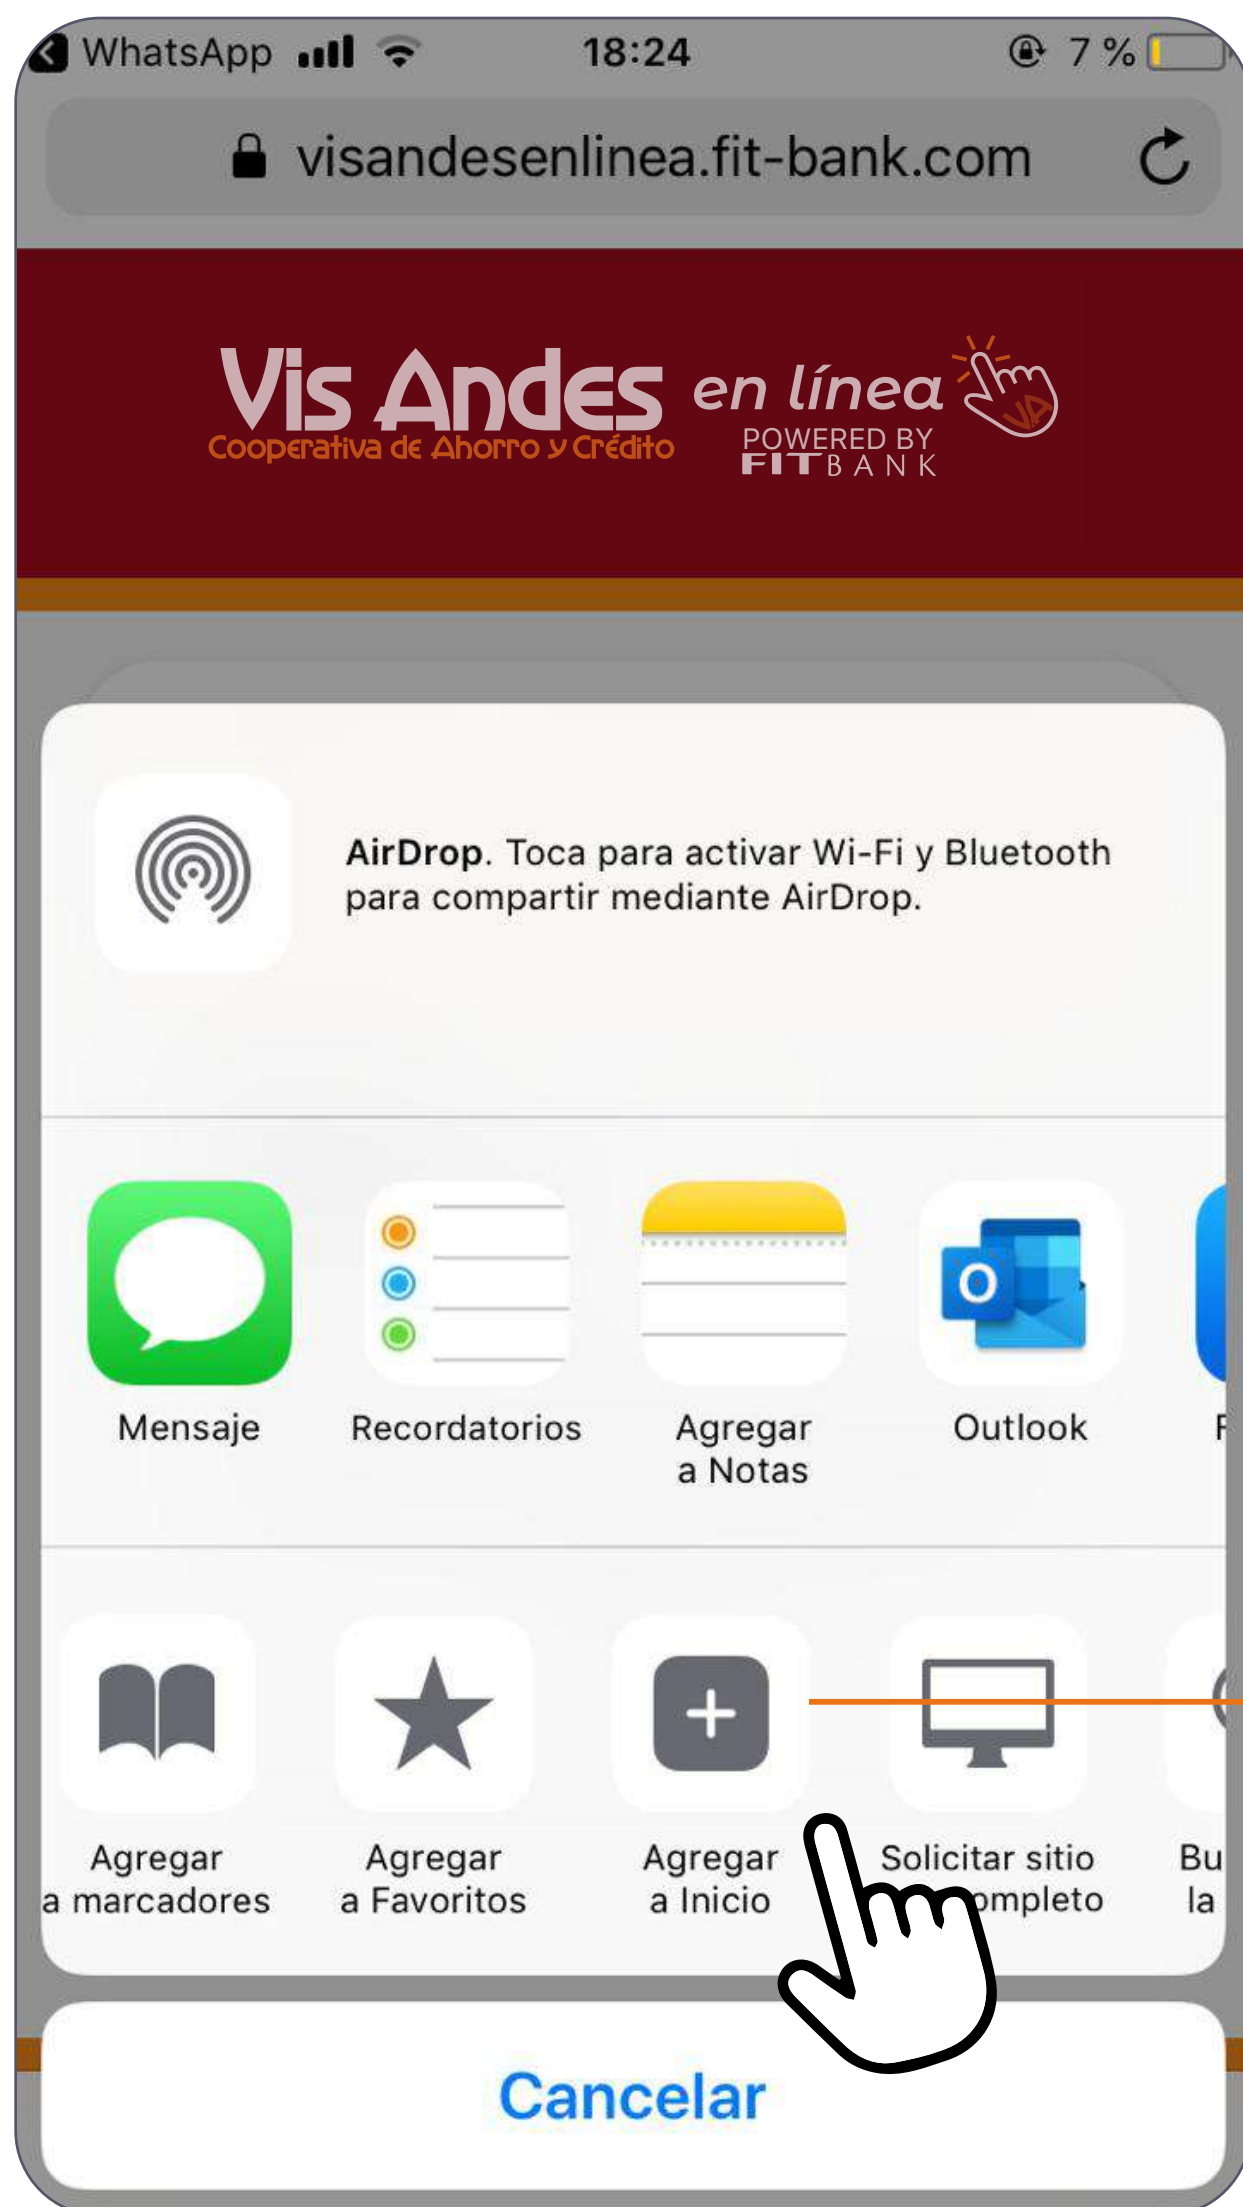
WhatsApp 18:24 7 %

visandesenlinea.fit-bank.com

Vis Andes Cooperativa de Ahorro y Crédito en línea POWERED BY FITBANK

AirDrop. Toca para activar Wi-Fi y Bluetooth para compartir mediante AirDrop.

Mensaje

Recordatorios

Agregar a Notas

Outlook

F

Agregar a marcadores

Agregar a Favoritos

Agregar a Inicio

Solicitar sitio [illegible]mpleto

Bu la

Cancelar